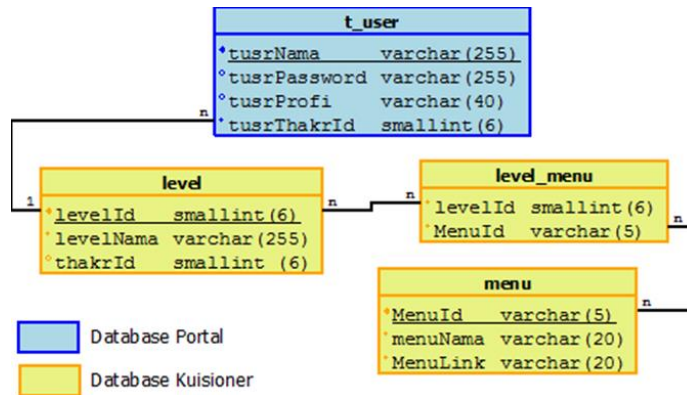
t_user

tusrNama varchar(255)
tusrPassword varchar(255)
tusrProfi varchar(40)
tusrThakrId smallint(6)

n

1

level

levelId smallint(6)
levelNama varchar(255)
thakrId smallint (6)

n

n

level_menu

levelId smallint(6)
MenuId varchar(5)

n

menu

MenuId varchar(5)
menuNama varchar(20)
MenuLink varchar(20)

n

Database Portal

Database Kuisioner